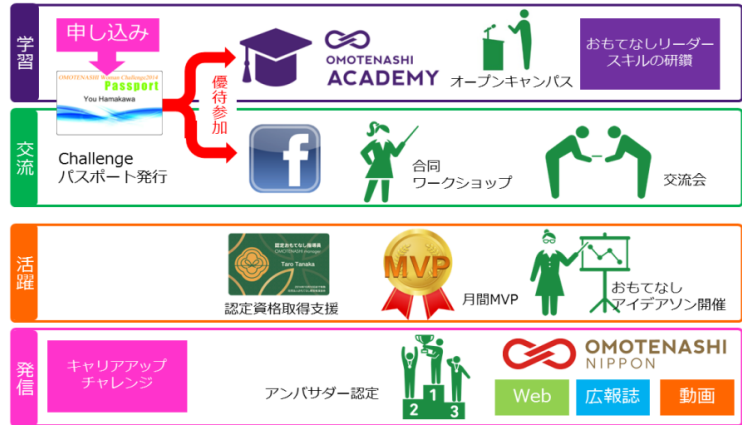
学習

申し込み

OMOTENASHI Woman Challenge2014
Passport
You Hamakawa

優待参加

OMOTENASHI
ACADEMY

オープンキャンパス

おもてなしリーダースキルの研鑽

交流

Challenge
パスポート発行

f

合同
ワークショップ

交流会

活躍

認定おもてなし指導員
OMOTENASHI instructor
Taro Tanaka

認定資格取得支援

MVP

月間MVP

おもてなし
アイデアソン開催

発信

キャリアアップ
チャレンジ

1
2
3

アンバサダー認定

OMOTENASHI
NIPPON

Web

広報誌

動画